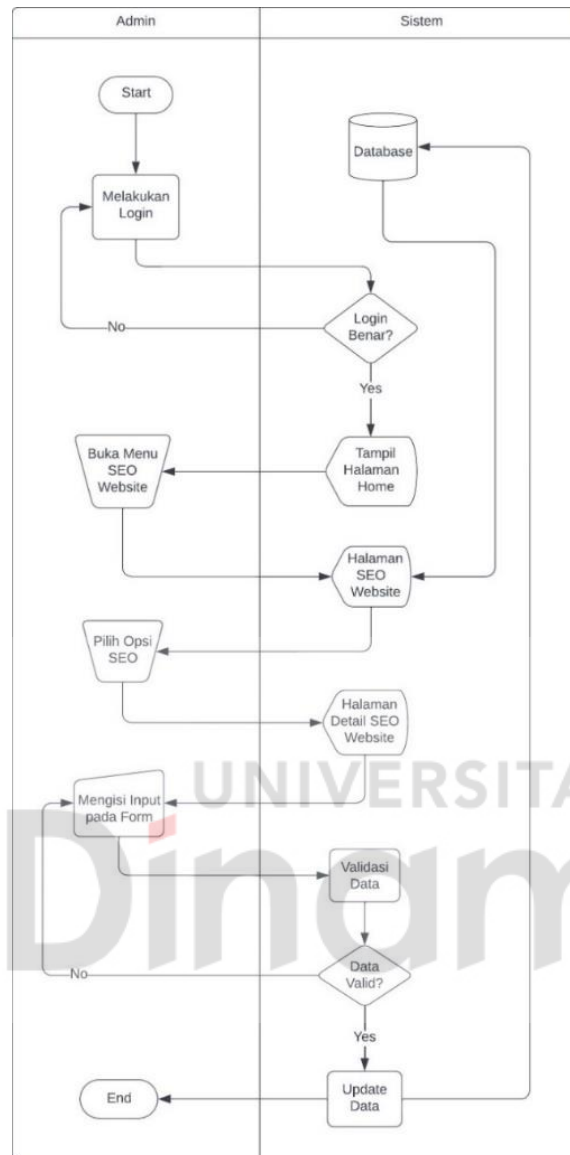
Admin

Sistem

Start

Database

Melakukan Login

No

Login Benar?

Yes

Buka Menu SEO Website

Tampil Halaman Home

Halaman SEO Website

Pilih Opsi SEO

Halaman Detail SEO Website

UNIVERSITA

Mengisi Input pada Form

Dinam

Validasi Data

No

Data Valid?

Yes

End

Update Data